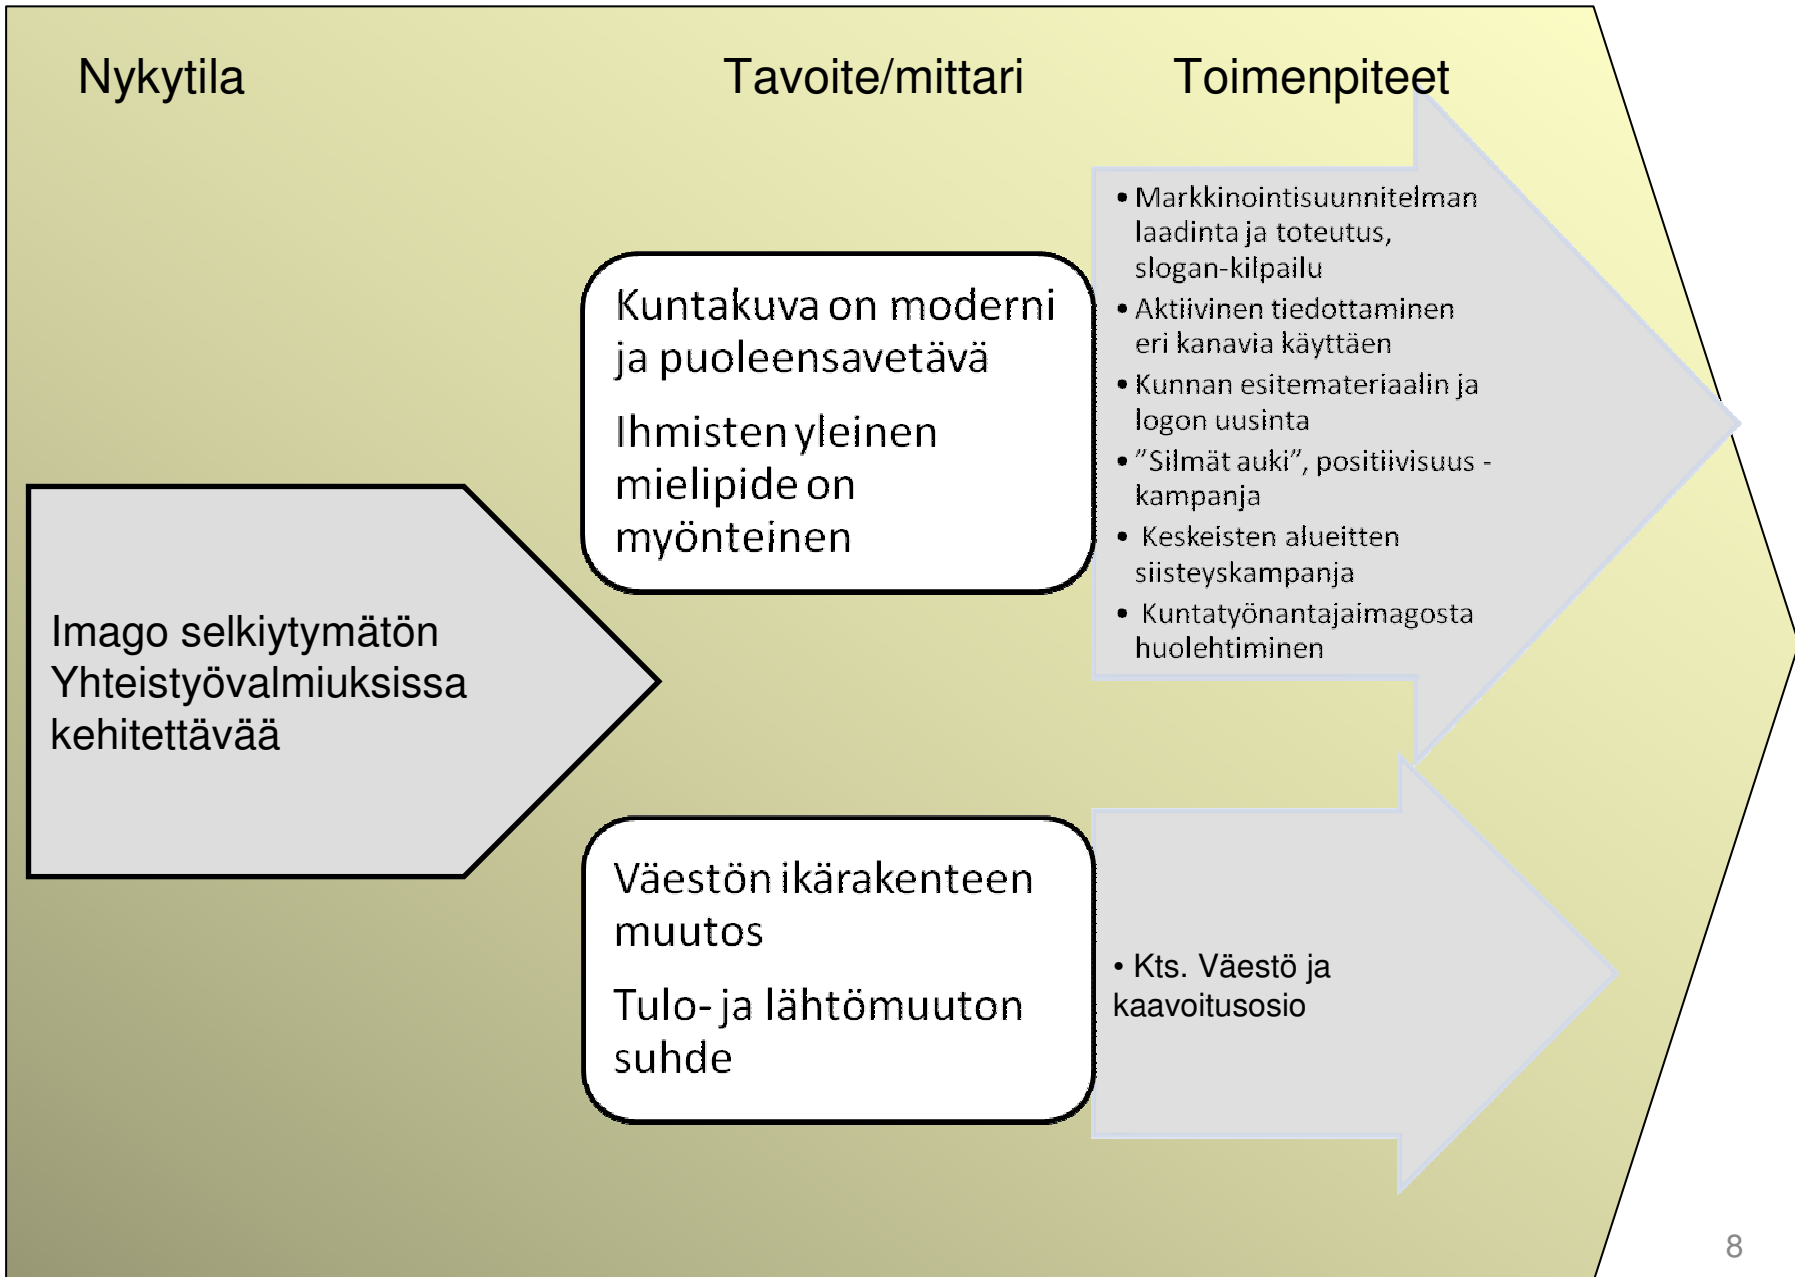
Nykytila

Tavoite/mittari

Toimenpiteet

Imago selkiytymätön
Yhteistyövalmiuksissa kehitettävää

Kuntakuva on moderni ja puoleensavetävä

Ihmisten yleinen mielipide on myönteinen

• Markkinointisuunnitelman laadinta ja toteutus, slogan-kilpailu
• Aktiivinen tiedottaminen eri kanavia käyttäen
• Kunnan esitemateriaalin ja logon uusinta
• ”Silmät auki”, positiivisuus -kampanja
• Keskeisten alueitten siisteyskampanja
• Kuntatyönantajaimagosta huolehtiminen

Väestön ikärakenteen muutos

Tulo- ja lähtömuuton suhde

• Kts. Väestö ja kaavoitusosio

8